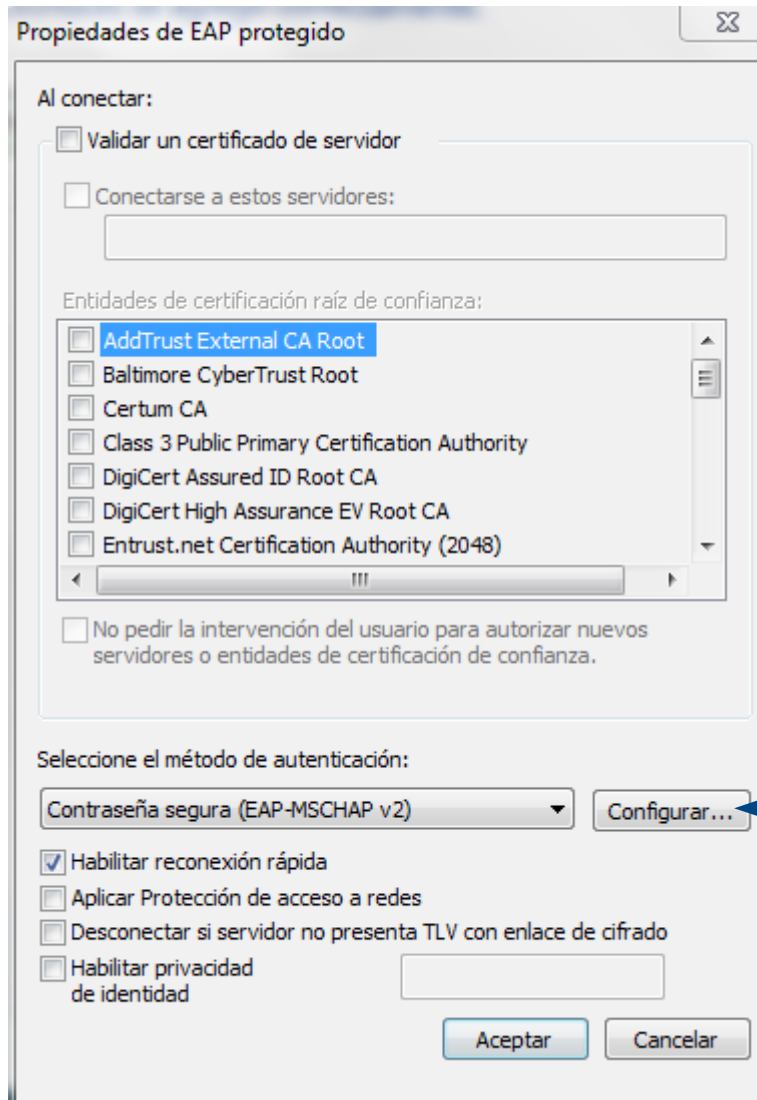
Propiedades de EAP protegido

Al conectar:

Validar un certificado de servidor

Conectarse a estos servidores:

Entidades de certificación raíz de confianza:

AddTrust External CA Root
Baltimore CyberTrust Root
Certum CA
Class 3 Public Primary Certification Authority
DigiCert Assured ID Root CA
DigiCert High Assurance EV Root CA
Entrust.net Certification Authority (2048)

No pedir la intervención del usuario para autorizar nuevos servidores o entidades de certificación de confianza.

Seleccione el método de autenticación:

Contraseña segura (EAP-MSCHAP v2)

Configurar...

Habilitar reconexión rápida
Aplicar Protección de acceso a redes
Desconectar si servidor no presenta TLV con enlace de cifrado
Habilitar privacidad de identidad

Aceptar
Cancelar